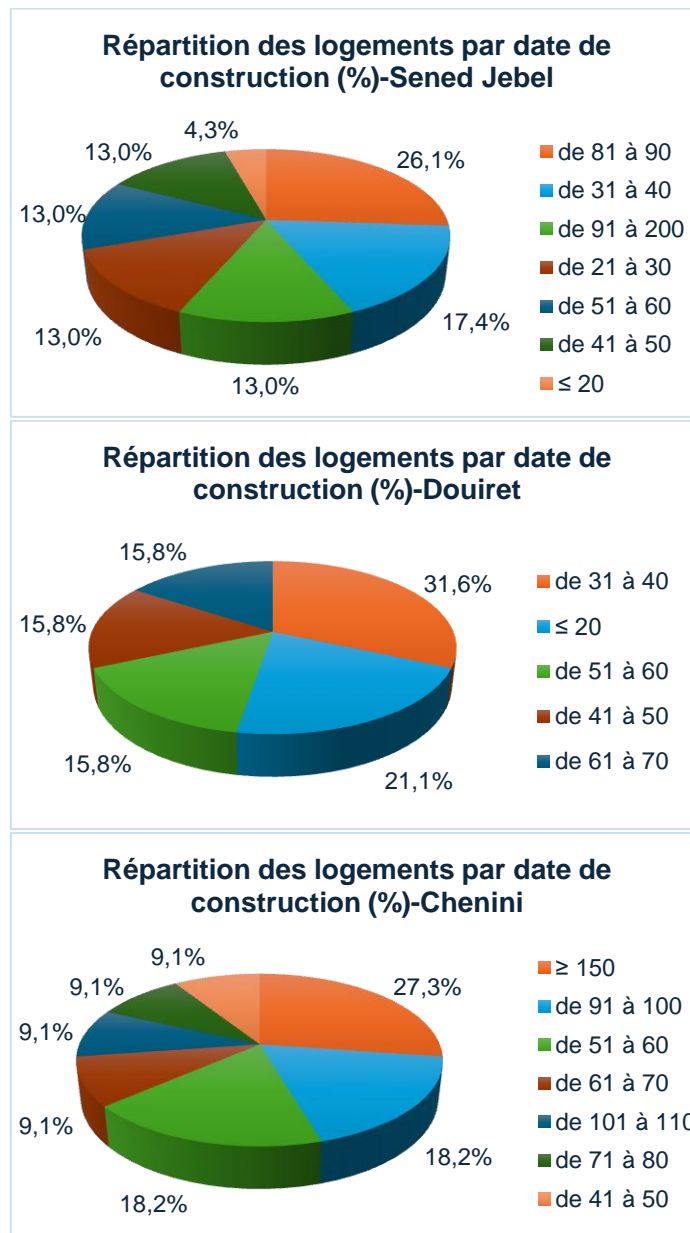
Répartition des logements par date de construction (%)-Sened Jebel

4,3%
26,1%
13,0%
13,0%
17,4%
13,0%
13,0%

de 81 à 90
de 31 à 40
de 91 à 200
de 21 à 30
de 51 à 60
de 41 à 50
≤ 20

Répartition des logements par date de construction (%)-Douiret

15,8%
31,6%
15,8%
15,8%
21,1%

de 31 à 40
≤ 20
de 51 à 60
de 41 à 50
de 61 à 70

Répartition des logements par date de construction (%)-Chenini

9,1%
27,3%
9,1%
9,1%
9,1%
18,2%
18,2%

≥ 150
de 91 à 100
de 51 à 60
de 61 à 70
de 101 à 110
de 71 à 80
de 41 à 50